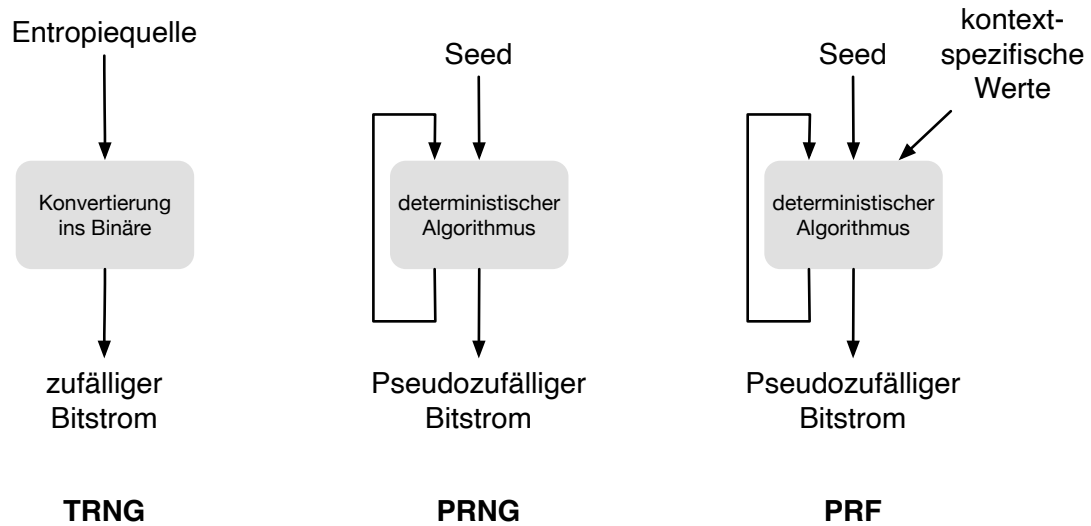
Entropiequelle

Konvertierung ins Binäre

zufälliger Bitstrom

TRNG

Seed

deterministischer Algorithmus

Pseudozufälliger Bitstrom

PRNG

Seed

kontext-spezifische Werte

deterministischer Algorithmus

Pseudozufälliger Bitstrom

PRF